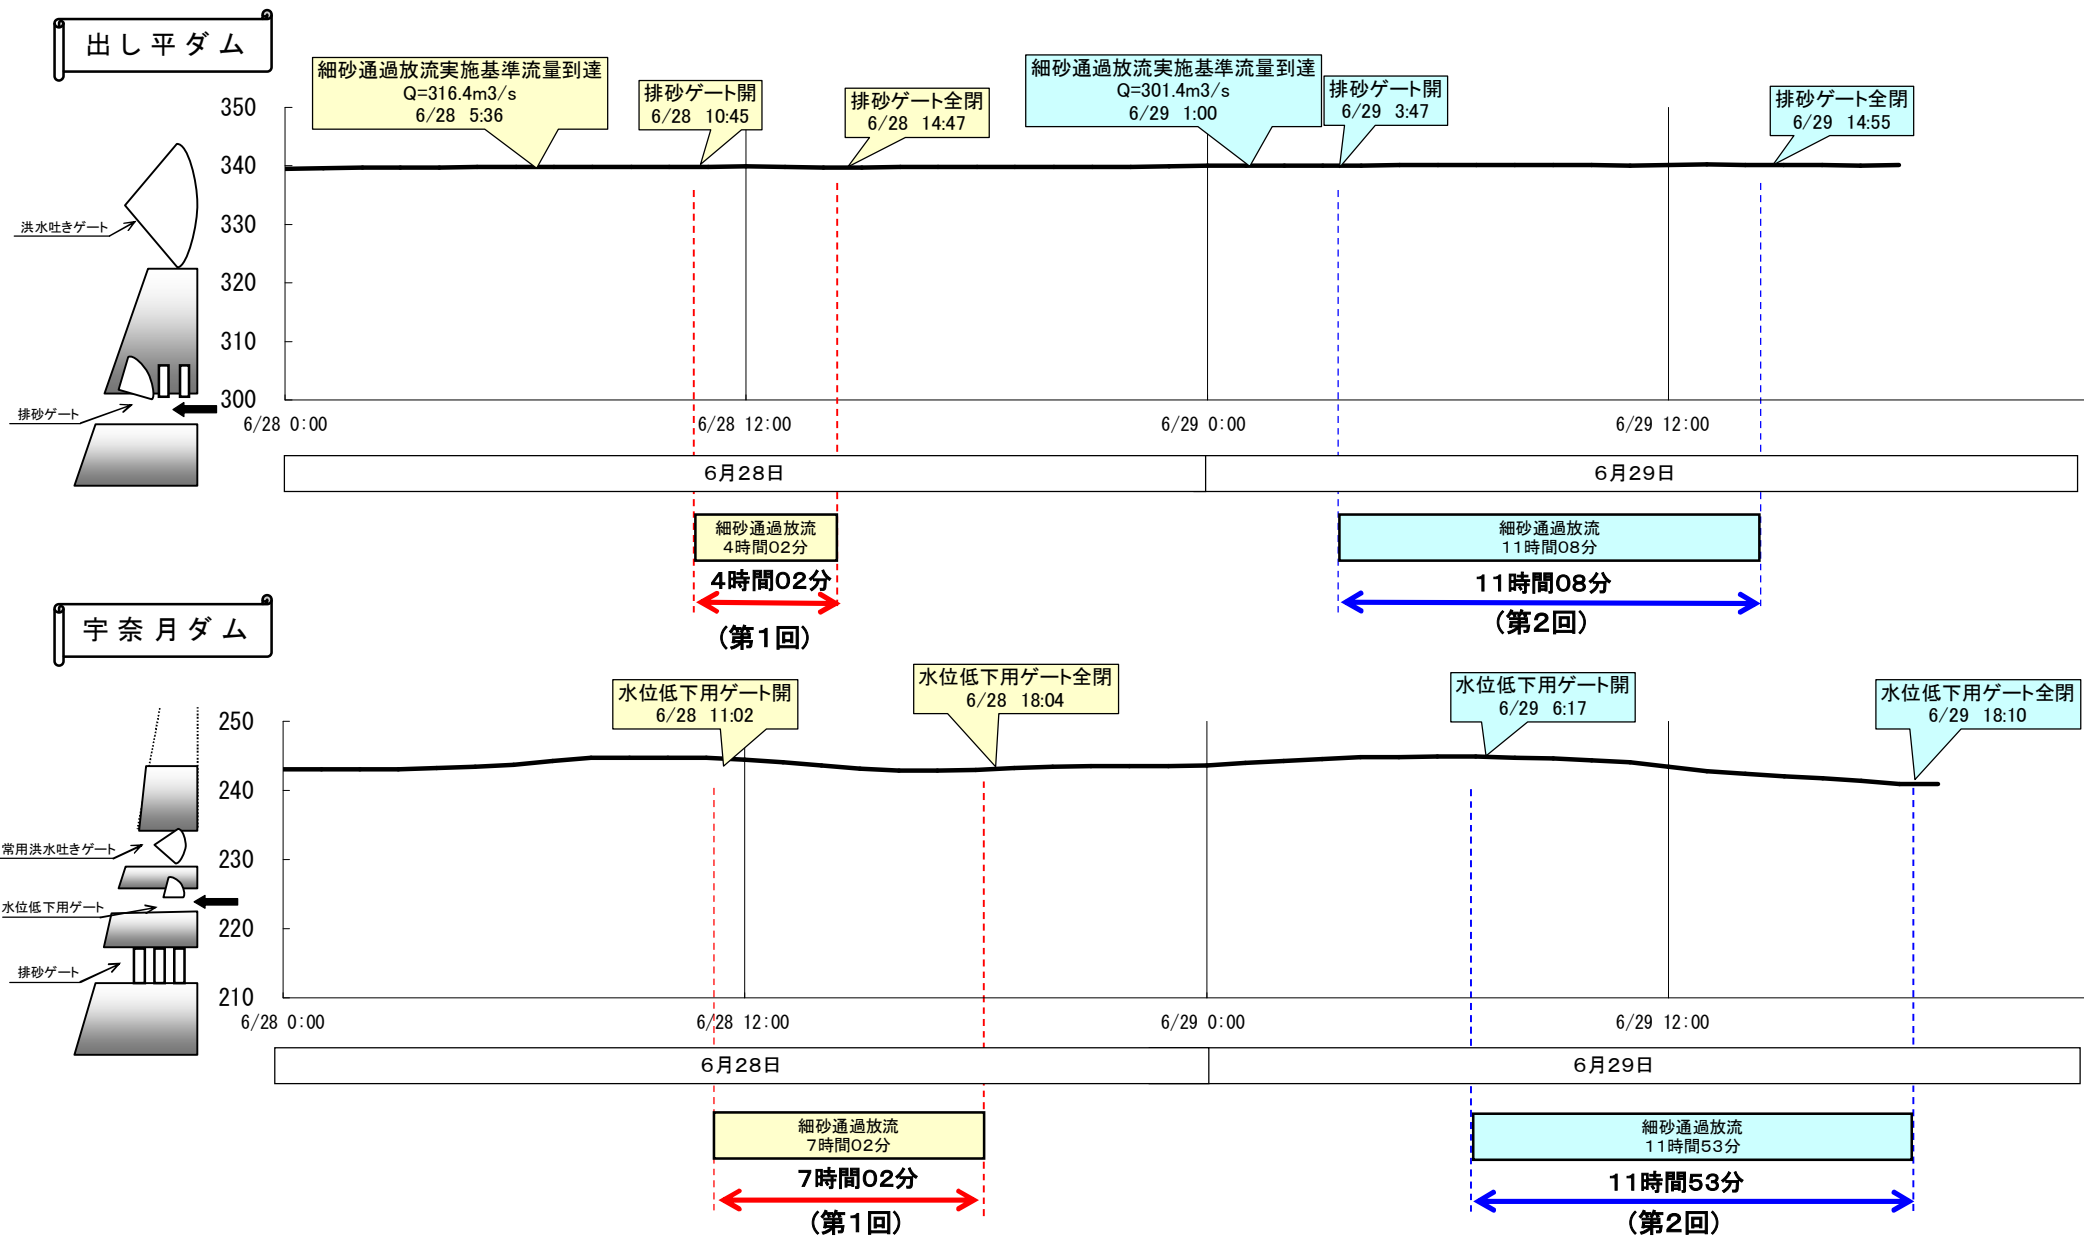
出し平ダム

細砂通過放流実施基準流量到達
Q=316.4m3/s
6/28 5:36

排砂ゲート開
6/28 10:45

排砂ゲート全閉
6/28 14:47

細砂通過放流実施基準流量到達
Q=301.4m3/s
6/29 1:00

排砂ゲート開
6/29 3:47

排砂ゲート全閉
6/29 14:55

350
340
330
320
310
300

洪水吐きゲート
排砂ゲート

6/28 0:00
6/28 12:00
6/29 0:00
6/29 12:00

6月28日
6月29日

細砂通過放流
4時間02分

細砂通過放流
11時間08分

4時間02分
(第1回)

11時間08分
(第2回)

宇奈月ダム

水位低下用ゲート開
6/28 11:02

水位低下用ゲート全閉
6/28 18:04

水位低下用ゲート開
6/29 6:17

水位低下用ゲート全閉
6/29 18:10

250
240
230
220
210

常用洪水吐きゲート
水位低下用ゲート
排砂ゲート

6/28 0:00
6/28 12:00
6/29 0:00
6/29 12:00

6月28日
6月29日

細砂通過放流
7時間02分

細砂通過放流
11時間53分

7時間02分
(第1回)

11時間53分
(第2回)